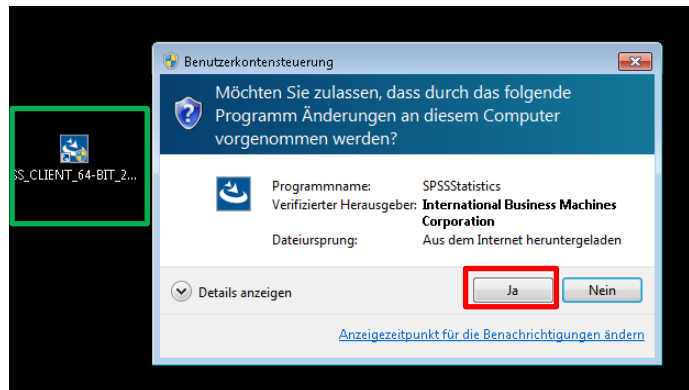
SS_CLIENT_64-BIT_2...

Benutzerkontensteuerung

Möchten Sie zulassen, dass durch das folgende Programm Änderungen an diesem Computer vorgenommen werden?

| | |
|---|---|
| Programmname: | SPSSStatistics |
| Verifizierter Herausgeber: | International Business Machines Corporation |
| Dateiursprung: | Aus dem Internet heruntergeladen |

Details anzeigen

Ja

Nein

Anzeigezeitpunkt für die Benachrichtigungen ändern